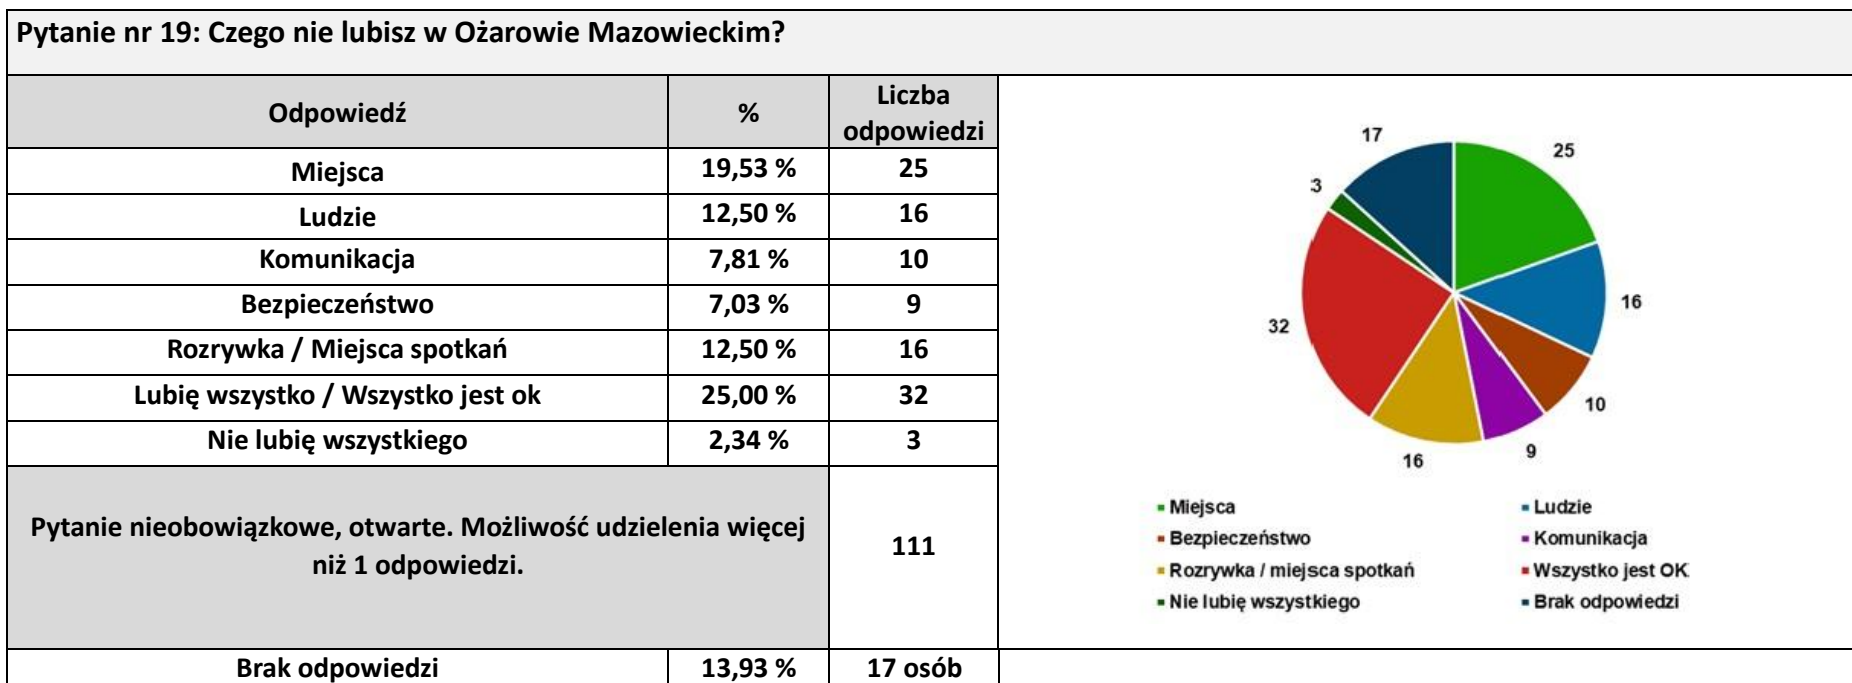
Pytanie nr 19: Czego nie lubisz w Ożarowie Mazowieckim?

| Odpowiedź | % | Liczba odpowiedzi |
|---|---|---|
| Miejsca | 19,53 % | 25 |
| Ludzie | 12,50 % | 16 |
| Komunikacja | 7,81 % | 10 |
| Bezpieczeństwo | 7,03 % | 9 |
| Rozrywka / Miejsca spotkań | 12,50 % | 16 |
| Lubię wszystko / Wszystko jest ok | 25,00 % | 32 |
| Nie lubię wszystkiego | 2,34 % | 3 |
| Pytanie nieobowiązkowe, otwarte. Możliwość udzielenia więcej niż 1 odpowiedzi. | | 111 |
| Brak odpowiedzi | 13,93 % | 17 osób |

17
25
3
16
32
10
9
16

Miejsca
Ludzie
Bezpieczeństwo
Komunikacja
Rozrywka / miejsca spotkań
Wszystko jest OK
Nie lubię wszystkiego
Brak odpowiedzi